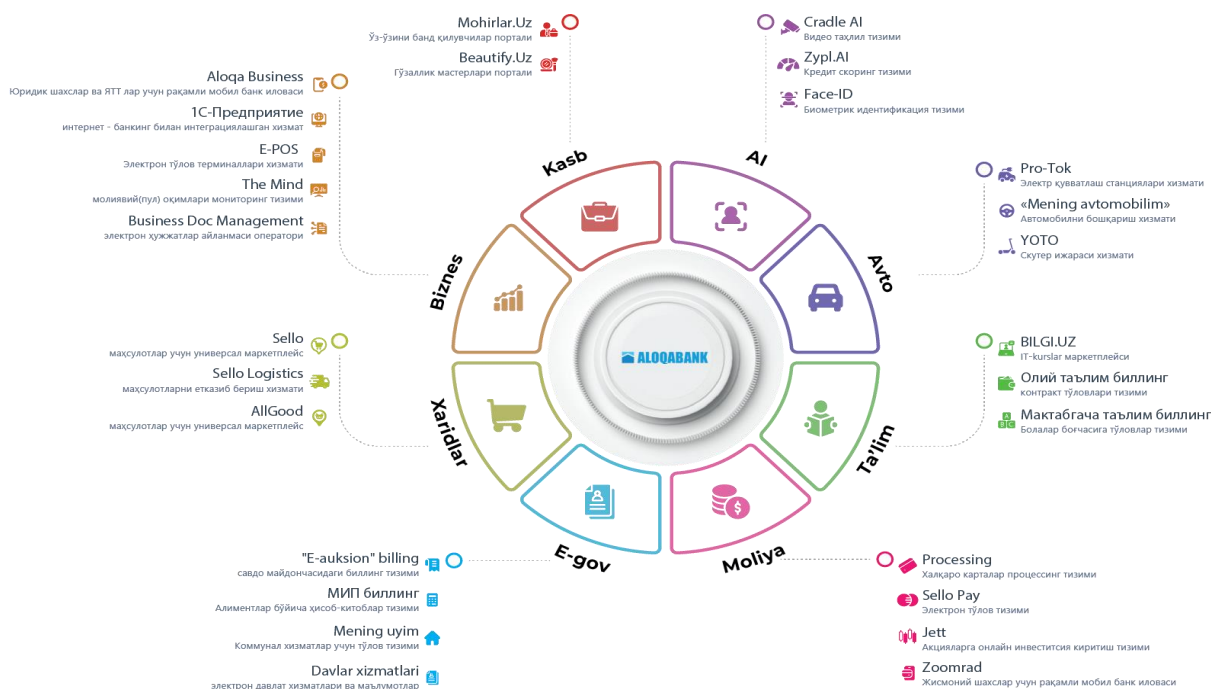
Mohirlar.Uz
Ўз-ўзини банд қилувчилар портали

Beautify.Uz
Гўзаллик мастерлари портали

Cradle AI
Видео таҳлил тизими

Zypl.AI
Кредит скоринг тизими

Face-ID
Биометрик идентификация тизими

Aloqa Business
Юридик шахслар ва ЯТТ лар учун рақамли мобил банк иловаси

1С-Предприятие
интернет - банкинг билан интеграциялашган хизмат

E-POS
Электрон тўлов терминаллари хизмати

The Mind
молиявий(пул) оқимлари мониторинг тизими

Business Doc Management
электрон ҳужжатлар айланмаси оператори

Pro-Tok
Электр қувватлаш станциялари хизмати

«Mening avtomobilim»
Автомобилни бошқариш хизмати

YOTO
Скутер ижараси хизмати

Kasb

AI

Biznes

Avto

ALOQABANK

Sello
маҳсулотлар учун универсал маркетплейс

Sello Logistics
маҳсулотларни етказиб бериш хизмати

AllGood
маҳсулотлар учун универсал маркетплейс

Xaridlar

BILGI.UZ
IT-kurslar маркетплейси

Олий таълим биллинг
контракт тўловлари тизими

Мактабгача таълим биллинг
Болалар боғчасига тўловлар тизими

Ta'lim

E-gov

Moliya

"E-auksion" billing
савдо майдончасидаги биллинг тизими

МИП биллинг
Алиментлар бўйича ҳисоб-китоблар тизими

Mening uyim
Коммунал хизматлар учун тўлов тизими

Davlar xizmatlari
электрон давлат хизматлари ва маълумотлар

Processing
Халқаро карталар процессинг тизими

Sello Pay
Электрон тўлов тизими

Jett
Акцияларга онлайн инвестиция киритиш тизими

Zoomrad
Жисмоний шахслар учун рақамли мобил банк иловаси